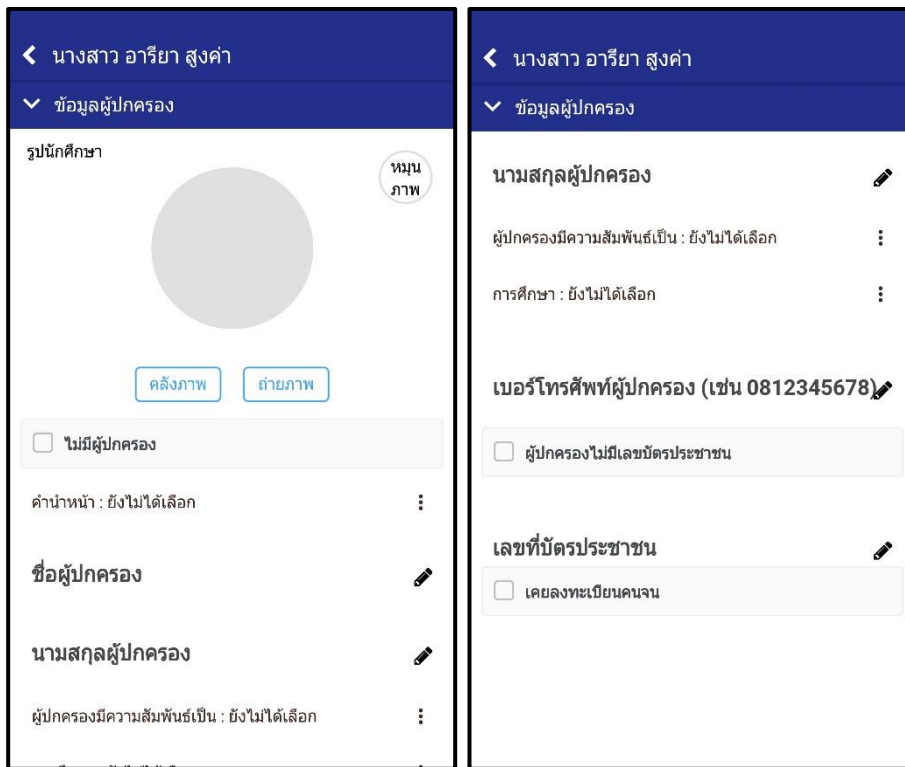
นางสาว อารียา สูงค่า

ข้อมูลผู้ปกครอง

รูปนักศึกษา

หมุน ภาพ

คลังภาพ

ถ่ายภาพ

ไม่มีผู้ปกครอง

คำนำหน้า : ยังไม่ได้เลือก

ชื่อผู้ปกครอง

นามสกุลผู้ปกครอง

ผู้ปกครองมีความสัมพันธ์เป็น : ยังไม่ได้เลือก

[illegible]

นางสาว อารียา สูงค่า

ข้อมูลผู้ปกครอง

นามสกุลผู้ปกครอง

ผู้ปกครองมีความสัมพันธ์เป็น : ยังไม่ได้เลือก

การศึกษา : ยังไม่ได้เลือก

เบอร์โทรศัพท์ผู้ปกครอง (เช่น 0812345678)

ผู้ปกครองไม่มีเลขบัตรประชาชน

เลขที่บัตรประชาชน

เคยลงทะเบียนคนจน